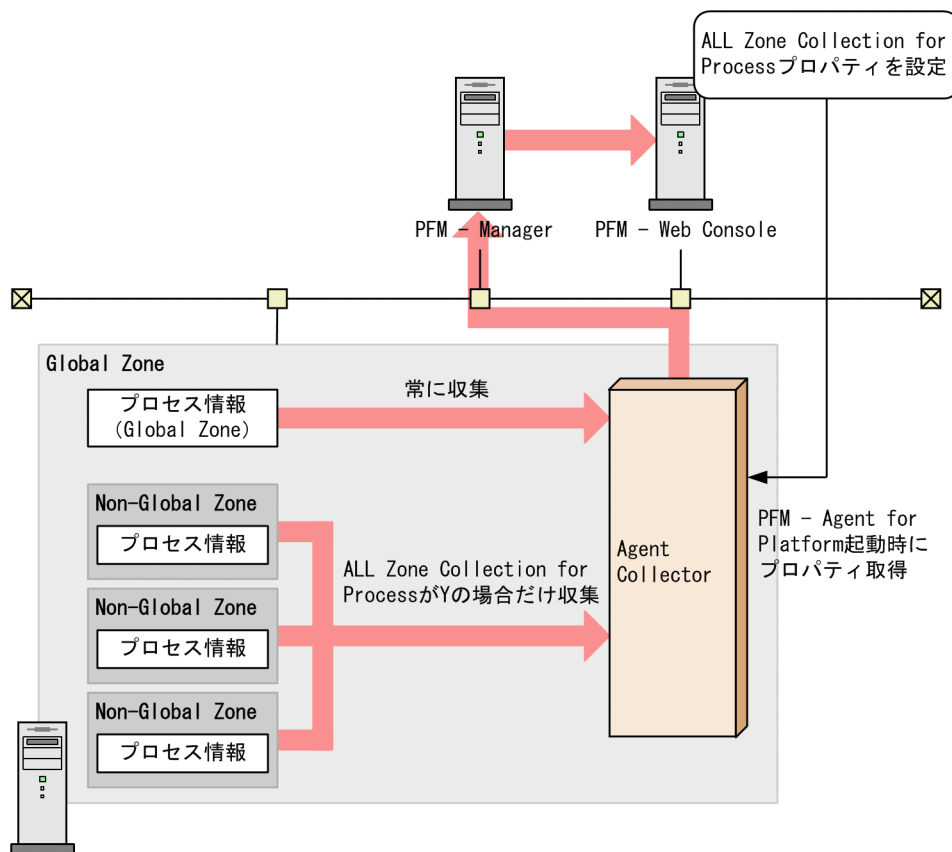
ALL Zone Collection for Processプロパティを設定

PFM - Manager

PFM - Web Console

Global Zone

プロセス情報 (Global Zone)

常に収集

Non-Global Zone

プロセス情報

Non-Global Zone

プロセス情報

Non-Global Zone

プロセス情報

ALL Zone Collection for ProcessがYの場合だけ収集

Agent Collector

PFM - Agent for Platform起動時にプロパティ取得